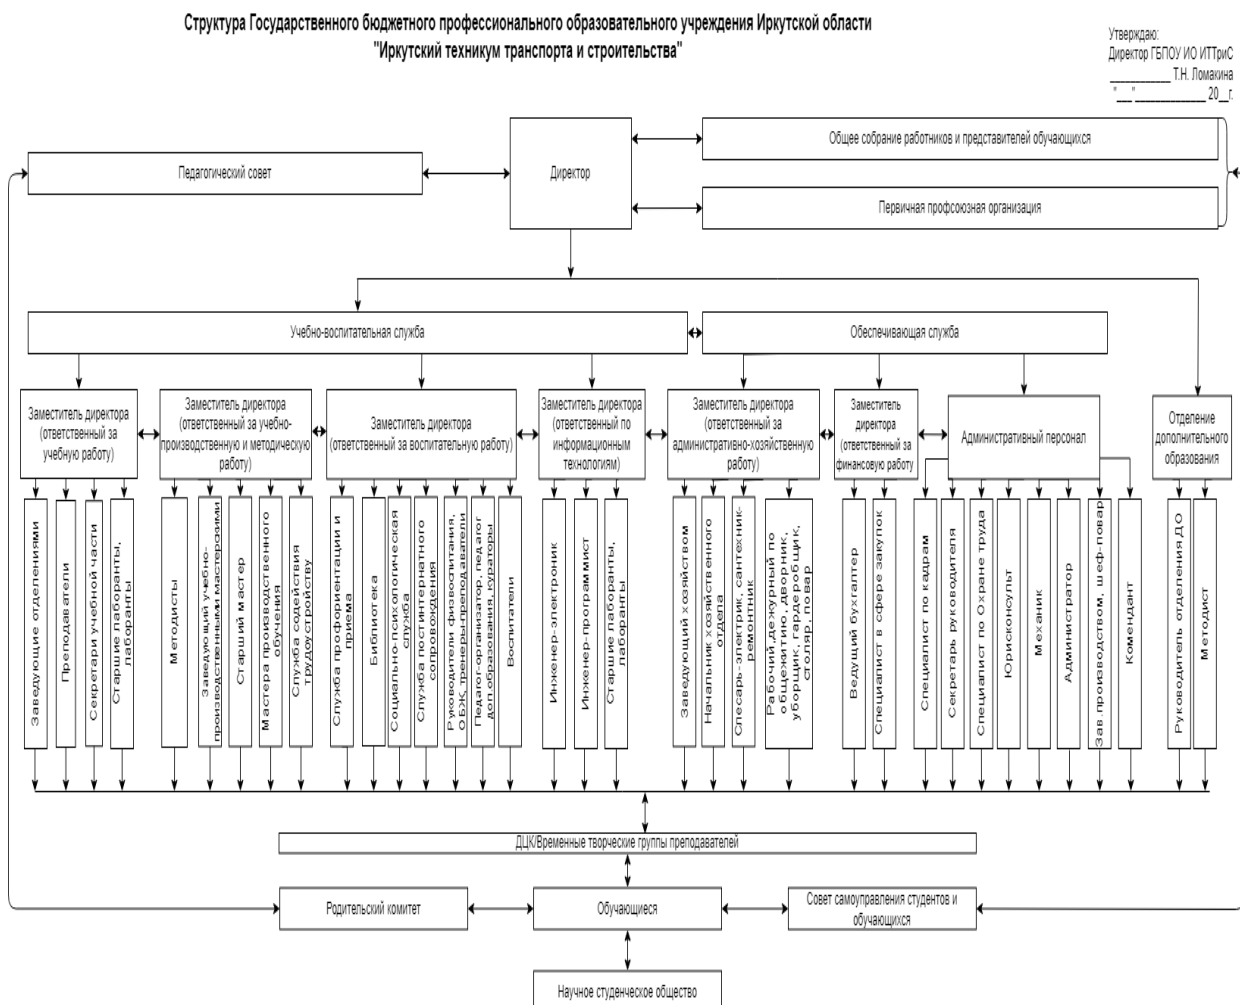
Структура Государственного бюджетного профессионального образовательного учреждения Иркутской области
"Иркутский техникум транспорта и строительства"

Утверждаю:
Директор ГБПОУ ИО ИТТриС
__________ Т.Н. Ломакина
"__" __________ 20__г.

Педагогический совет

Директор

Общее собрание работников и представителей обучающихся

Первичная профсоюзная организация

Учебно-воспитательная служба

Обеспечивающая служба

Заместитель директора (ответственный за учебную работу)

Заведующие отделениями

Преподаватели

Секретари учебной части

Старшие лаборанты, лаборанты

Заместитель директора (ответственный за учебно-производственную и методическую работу)

Методисты

Заведующий учебно-производственными мастерскими

Старший мастер

Мастера производственного обучения

Служба содействия трудоустройству

Заместитель директора (ответственный за воспитательную работу)

Служба профориентации и приема

Библиотека

Социально-психологическая служба

Служба постинтернатного сопровождения

Руководители физвоспитания, ОБЖ, тренеры-преподаватели

Педагог-организатор, педагог доп.образования, кураторы

Воспитатели

Заместитель директора (ответственный по информационным технологиям)

Инженер-электроник

Инженер-программист

Старшие лаборанты, лаборанты

Заместитель директора (ответственный за административно-хозяйственную работу)

Заведующий хозяйством

Начальник хозяйственного отдела

Слесарь-электрик, сантехник-ремонтник

Рабочий,дежурный по общежитию,дворник, уборщик, гардеробщик, столяр, повар

Заместитель директора (ответственный за финансовую работу)

Ведущий бухгалтер

Специалист в сфере закупок

Административный персонал

Специалист по кадрам

Секретарь руководителя

Специалист по Охране труда

Юрисконсульт

Механик

Администратор

Зав.производством, шеф-повар

Комендант

Отделение дополнительного образования

Руководитель отделения ДО

Методист

ДЦК/Временные творческие группы преподавателей

Родительский комитет

Обучающиеся

Совет самоуправления студентов и обучающихся

Научное студенческое общество